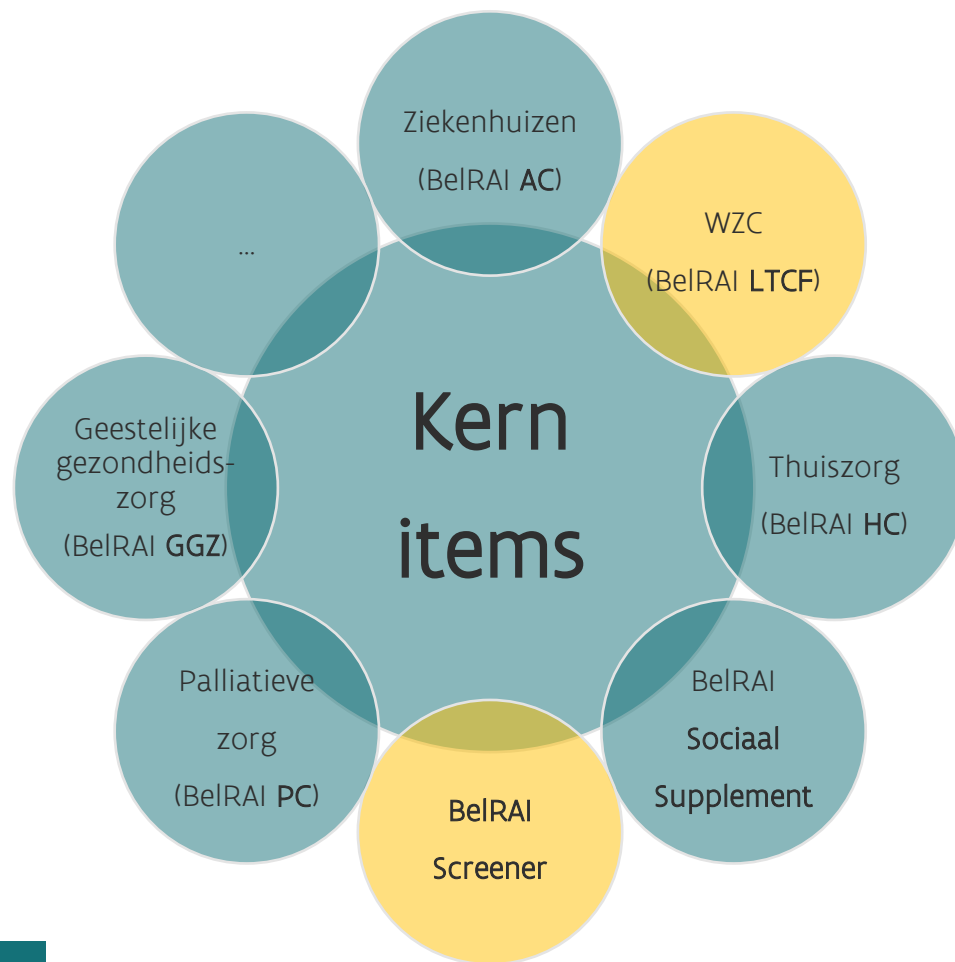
Ziekenhuizen

(BelRAI AC)

WZC

(BelRAI LTCF)

Thuiszorg

(BelRAI HC)

BelRAI

Sociaal

Supplement

BelRAI

Screener

Palliatieve

zorg

(BelRAI PC)

Geestelijke gezondheidszorg

(BelRAI GGZ)

...

Kern items